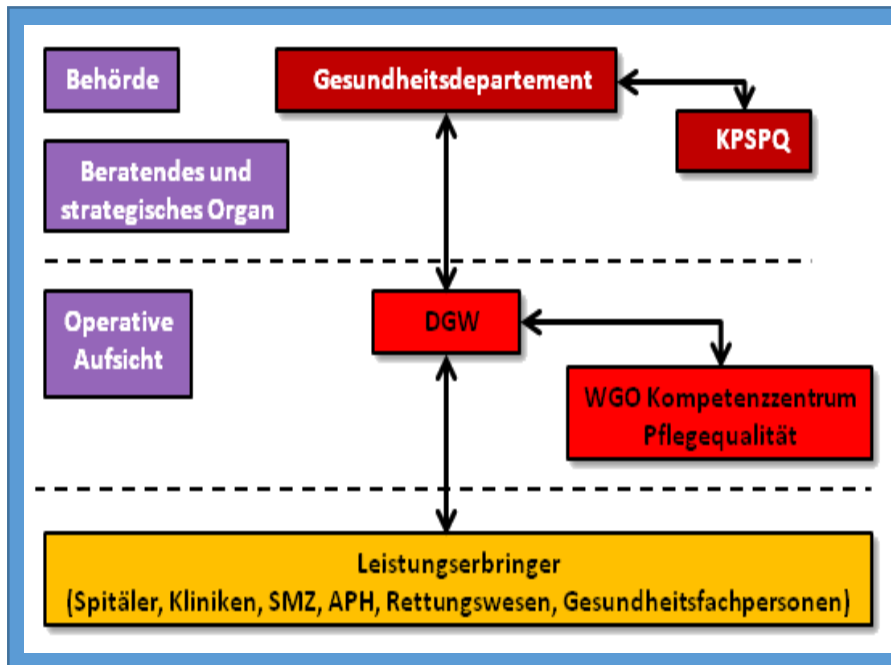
Behörde

Gesundheitsdepartement

KPSPQ

Beratendes und strategisches Organ

Operative Aufsicht

DGW

WGO Kompetenzzentrum Pflegequalität

Leistungserbringer
(Spitäler, Kliniken, SMZ, APH, Rettungswesen, Gesundheitsfachpersonen)